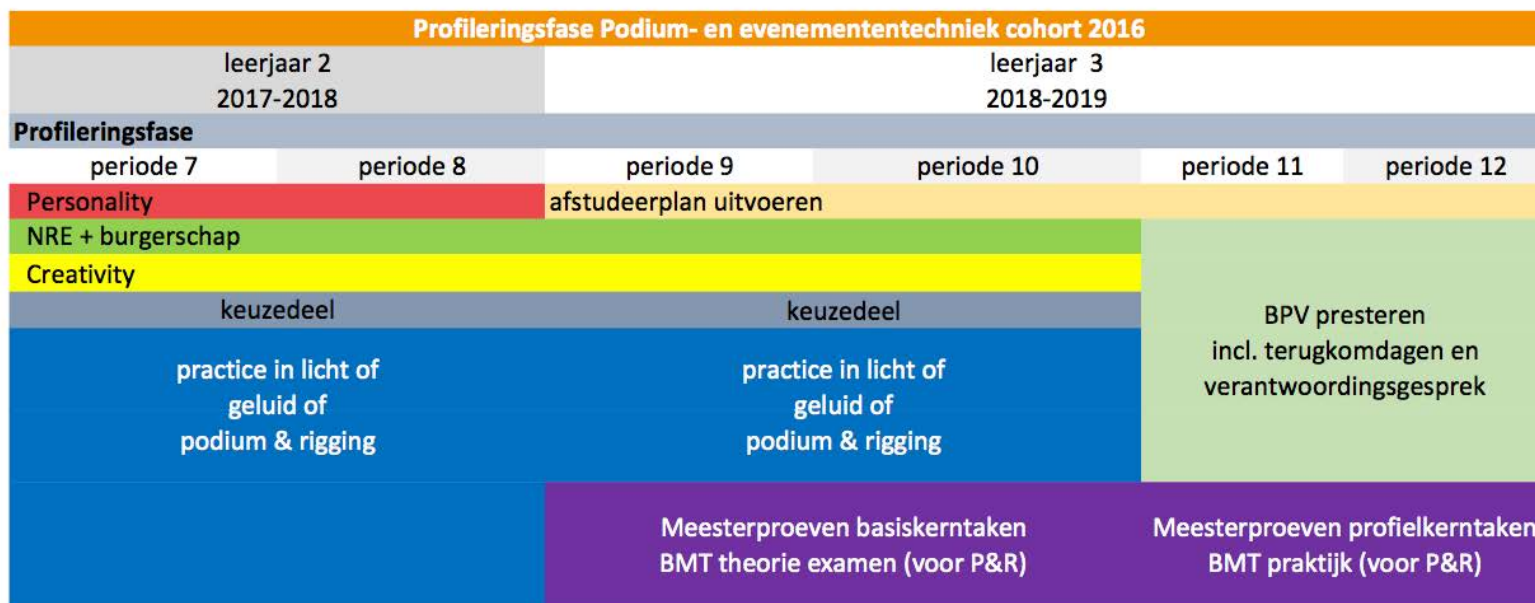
Profileringsfase Podium- en evenemententechniek cohort 2016

| leerjaar 2 2017-2018 | | leerjaar 3 2018-2019 | | | |
|---|---|---|---|---|---|
| Profileringsfase | | | | | |
| periode 7 | periode 8 | periode 9 | periode 10 | periode 11 | periode 12 |
| Personality | | afstudeerplan uitvoeren | | | |
| NRE + burgerschap | | | | BPV presteren incl. terugkomdagen en verantwoordingsgesprek | |
| Creativity | | | | | |
| keuzedeel | | keuzedeel | | | |
| practice in licht of geluid of podium & rigging | | practice in licht of geluid of podium & rigging | | | |
| | | Meesterproeven basiskerntaken BMT theorie examen (voor P&R) | | Meesterproeven profielkerntaken BMT praktijk (voor P&R) | |